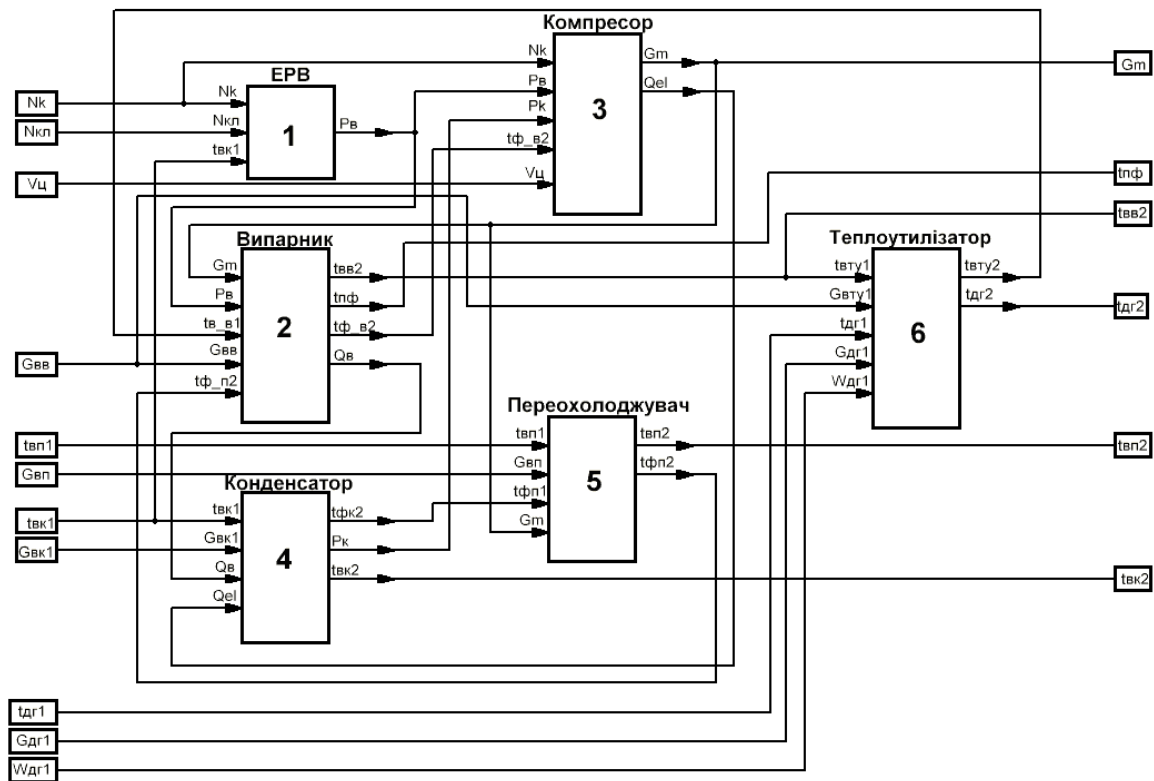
Компресор
EPB
Nk
Nk
Nkл
Nkл
tвк1
1
Pв
Nk
Pв
Pk
tф_в2
Vц
3
Gm
Qel
Gm
Vц
tпф
tвв2
Випарник
Gm
Pв
tв_в1
Gвв
tф_п2
2
tвв2
tпф
tф_в2
Qв
Теплоутилізатор
tвту1
Gвту1
tдг1
Gдг1
Wдг1
6
tвту2
tдг2
tдг2
Gвв
tвп1
Gвп
Переохолоджувач
tвп1
Gвп
tфп1
Gm
5
tвп2
tфп2
tвп2
Конденсатор
tвк1
Gвк1
tвк1
Gвк1
Qв
Qel
4
tфк2
Pк
tвк2
tвк2
tдг1
Gдг1
Wдг1